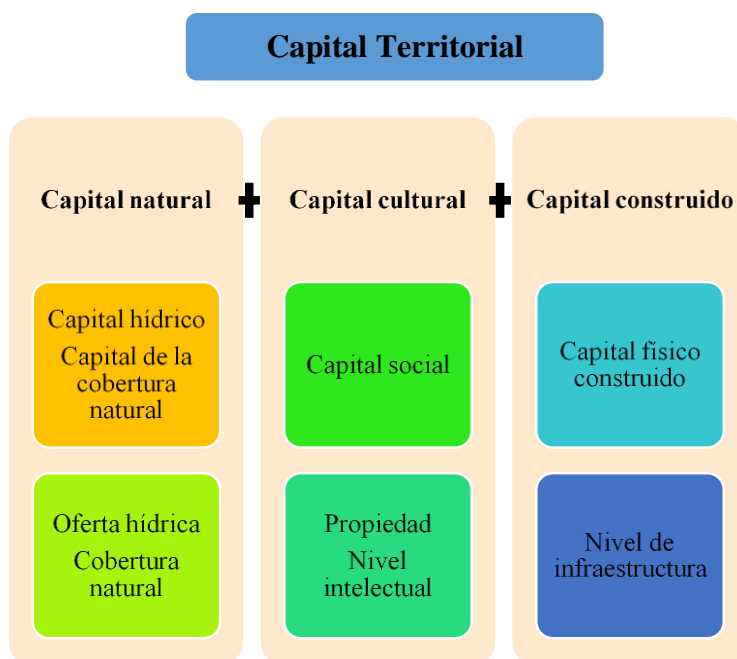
Capital Territorial

Capital natural

Capital hídrico
Capital de la cobertura natural

Oferta hídrica
Cobertura natural

Capital cultural

Capital social

Propiedad
Nivel intelectual

Capital construido

Capital físico construido

Nivel de infraestructura